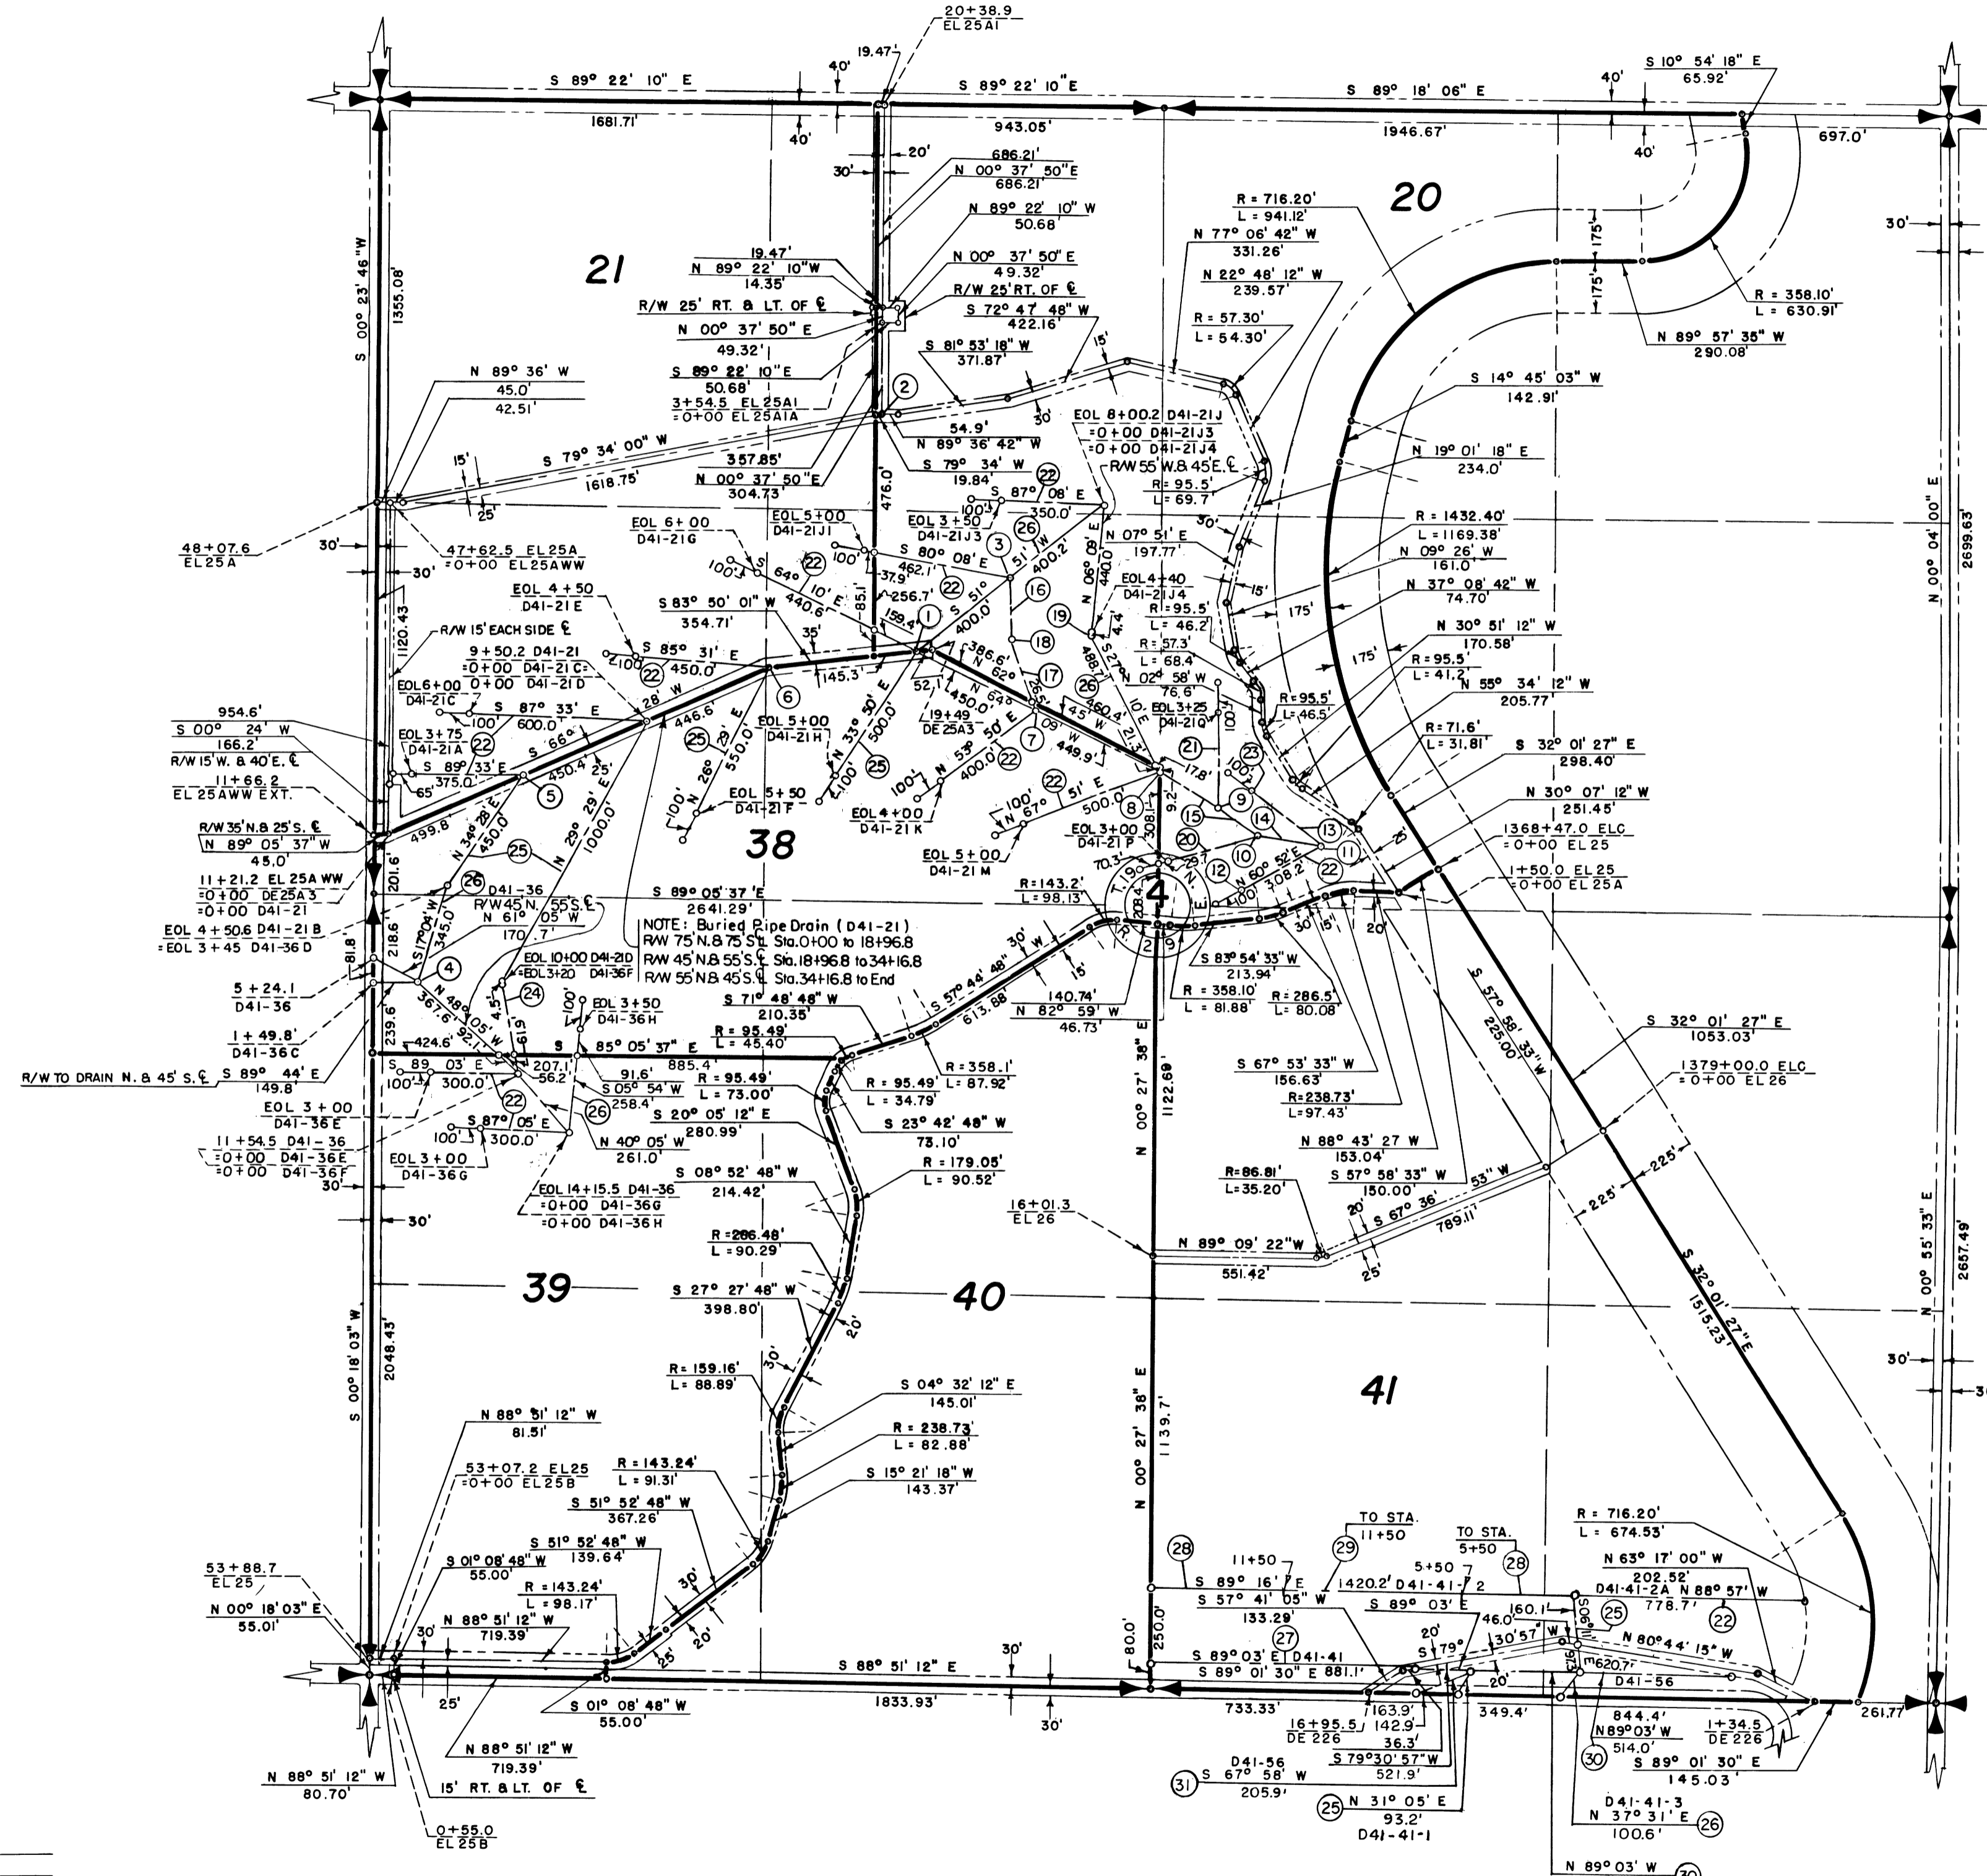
20+38.9
EL 25A1
19.47'
40'
S 89° 22' 10" E
S 89° 22' 10" E
S 89° 18' 06" E
40'
S 10° 54' 18" E
65.92'
1681.71'
943.05'
1946.67'
697.0'
40'
40'
20'
686.21'
30'
N 00° 37' 50" E
686.21'
N 89° 22' 10" W
50.68'
20
21
R = 716.20'
L = 941.12'
N 77° 06' 42" W
331.26'
N 22° 48' 12" W
239.57'
19.47'
N 89° 22' 10" W
14.35'
N 00° 37' 50" E
49.32'
R/W 25' RT. OF ℄
R/W 25' RT. & LT. OF ℄
S 72° 47' 48" W
422.16'
N 00° 37' 50" E
49.32'
S 81° 53' 18" W
371.87'
R = 57.30'
L = 54.30'
175'
175'
30'
R = 358.10'
L = 630.91'
N 89° 57' 38" W
290.08'
S 00° 23' 46" W
1355.08'
S 89° 22' 10" E
50.68'
3+54.5 EL25A1
=0+00 EL25A1A
2
15'
54.9'
N 89° 36' 42" W
EOL 8+00.2 D41-21J
=0+00 D41-21J3
=0+00 D41-21J4
R/W 55' W. & 45' E. ℄
S 14° 45' 03" W
142.91'
N 89° 36' W
45.0'
42.51'
357.85'
N 00° 37' 50" E
304.73'
S 79° 34' W
19.84'
22
R = 95.5'
L = 69.7'
N 19° 01' 18" E
234.0'
S 79° 34' 00" W
1618.75'
15'
25'
476.0'
S 87° 08' E
350.0'
100'
30'
R = 1432.40'
L = 1169.38'
48+07.6
EL25A
30'
47+62.5 EL25A
=0+00 EL25AWW
30'
EOL 6+00
D41-21G
EOL 5+00
D41-21J1
EOL 3+50
D41-21J3
26
N 07° 51' E
197.77'
N 09° 26' W
161.0'
100'
640
10' E
440.6
100'
S 80° 08' E
462.1'
22
3
51' W
400.2'
37.9'
256.7'
85.1'
N 06° 09' E
440.0'
EOL 4+40
D41-21J4
R = 95.5'
L = 46.2'
15'
175'
N 37° 08' 42" W
74.70'
N 30° 51' 12" W
170.58'
30'
1120.43
R/W 15' EACH SIDE ℄
EOL 4+50
D41-21E
S 83° 50' 01" W
354.71'
35'
159.4'
1
S 51°
400.0'
16
19
18
4.4'
R = 57.3'
L = 68.4'
N 02° 58' W
76.6'
175'
R = 95.5'
L = 41.2'
N 55° 34' 12" W
205.77'
9+50.2 D41-21
=0+00 D41-21C
0+00 D41-21D
100'
S 85° 31' E
22
450.0'
145.3'
6
386.6'
N 64°
52.1'
450.0'
N 62°
17
26
488.7'
S 27°
10' E
EOL 3+25
D41-21Q
100'
R = 95.5'
L = 46.5'
EOL 6+00
D41-21C
100'
S 87° 33' E
600.0'
22
28' W
446.6'
25
26°
29' E
550.0'
EOL 5+00
D41-21H
N 33° 50' E
100'
500.0'
25
19+49
DE25A3
55.0'
09'
45' W
460.4'
449.9'
21.3'
21
23
R = 71.6'
L = 31.81'
S 32° 01' 27" E
298.40'
954.6'
S 00° 24' W
166.2'
R/W 15' W. & 40' E. ℄
11+66.2
EL 25AWW EXT.
EOL 3+75
D41-21A
S 89° 33' E
375.0'
65'
S 66°
450.4'
25'
5
N 26°
100'
EOL 5+50
D41-21F
100'
N 53° 50' E
400.0'
22
7
100'
N 67° 51' E
22
500.0'
8
9.2'
17.8'
100'
9
14
N 30° 07' 12" W
251.45'
R/W 35' N. & 25' S. ℄
N 89° 05' 37" W
45.0'
499.8
N 34° 28' E
450.0'
N 29° 29' E
1000.0'
38
EOL 4+00
D41-21K
EOL 3+00
D41-21P
308.1'
15
20
13
11
25'
1368+47.0 ELC
=0+00 EL25
11+21.2 EL25AWW
=0+00 DE25A3
=0+00 D41-21
201.6'
25
EOL 5+00
D41-21M
70.3
29.7
10
12
N 60° 52' E
308.2'
100'
22
1+50.0 EL25
=0+00 EL25A
26
D41-36
R/W 45' N. 55' S. ℄
N 61° 05' W
170.7'
S 89° 05' 37" E
2641.29'
R = 143.2'
L = 98.13'
T. 19
208.4
4
N.
R.
2
9
E
30
15'
20
EOL 4+50.6 D41-21B
=EOL 3+45 D41-36D
218.6
S 17° 04' W
345.0'
NOTE: Buried Pipe Drain (D41-21)
R/W 75' N. & 75' S. ℄ Sta. 0+00 to 18+96.8
R/W 45' N. & 55' S. ℄ Sta. 18+96.8 to 34+16.8
R/W 55' N. & 45' S. ℄ Sta. 34+16.8 to End
30'
W
15'
S 83° 54' 33" W
213.94'
R = 358.10'
L = 81.88'
R = 286.5'
L = 80.08'
S 57° 58' 33" W
225.00'
81.8
4
EOL 10+00 D41-21D
=EOL 3+20 D41-36F
24
EOL 3+50
D41-36H
100'
S 57° 44' 48" E
613.88
140.74'
N 82° 59' W
46.73'
5+24.1
D41-36
N 48°
05' W
367.6'
92.1'
45'
61.9
S 71° 48' 48" W
210.35'
1+49.8'
D41-36C
424.6'
S 85° 05' 37" E
885.4'
R = 95.49'
L = 45.40'
R = 358.1'
L = 87.92'
S 32° 01' 27" E
1053.03'
239.6
R/W TO DRAIN N. & 45' S. ℄
S 89° 03' E
100'
300.0'
207.1'
56.2'
91.6'
S 05° 54' W
258.4'
R = 95.49'
L = 34.79'
N 00° 27' 38" E
1122.69'
S 67° 53' 33" W
156.63'
R = 238.73'
L = 97.43'
1379+00.0 ELC
=0+00 EL26
S 89° 44' E
149.8'
EOL 3+00
D41-36E
22
26
R = 95.49'
L = 73.00'
S 23° 42' 48" W
73.10'
S 20° 05' 12" E
280.99'
11+54.5 D41-36
=0+00 D41-36E
=0+00 D41-36F
100'
S 87° 05' E
300.0'
N 40° 05' W
261.0'
N 88° 43' 27 W
153.04'
S 57° 58' 33" W
150.00'
R = 179.05'
L = 90.52'
225'
225'
EOL 3+00
D41-36G
30'
30'
S 08° 52' 48" W
214.42'
R = 86.81'
L = 35.20'
53" W
EOL 14+15.5 D41-36
=0+00 D41-36G
=0+00 D41-36H
16+01.3
EL 26
20'
S 67° 36'
789.11'
N 89° 09' 22" W
551.42'
25'
R = 266.48'
L = 90.29'
39
40
S 27° 27' 48" W
398.80'
20'
S 32° 01' 27" E
1515.23'
2048.43'
S 00° 18' 03" W
30'
N 00° 55' 33" E
2657.49'
N 00° 04' 00" E
2699.63'
R = 159.16'
L = 88.89'
S 04° 32' 12" E
145.01'
41
N 00° 27' 38" E
1139.7'
N 88° 51' 12" W
81.51'
R = 238.73'
L = 82.88'
53+07.2 EL25
=0+00 EL25B
R = 143.24'
L = 91.31'
S 15° 21' 18" W
143.37'
S 51° 52' 48" W
367.26'
TO STA.
11+50
TO STA.
5+50
R = 716.20'
L = 674.53'
S 51° 52' 48" W
139.64'
28
29
28
53+88.7
EL 25
S 01° 08' 48" W
55.00'
R = 143.24'
L = 98.17'
30'
11+50
5+50
N 63° 17' 00" W
202.52'
S 89° 16' E
1420.2' D41-41-2
D41-41-2A N 88° 57' W
778.7'
N 00° 18' 03" E
55.01'
30'
N 88° 51' 12" W
719.39'
20'
25'
S 57° 41' 05" W
133.29'
S 89° 03' E
46.0'
160.1'
25
22
27
20'
250.0'
80.0'
S 79°
30' 57" W
N 80° 44' 15" W
S 88° 51' 12" E
30'
S 89° 03' E D41-41
S 89° 01' 30" E
881.1'
620.7'
D41-56
20'
25'
S 01° 08' 48" W
55.00'
1833.93'
30'
733.33'
163.9'
142.9'
36.3'
349.4'
261.77'
16+95.5
DE 226
S 79° 30' 57" W
521.9'
844.4'
N 89° 03' W
514.0'
1+34.5
DE 226
30
S 89° 01' 30" E
145.03'
N 88° 51' 12" W
719.39'
D41-56
S 67° 58' W
205.9'
31
N 88° 51' 12" W
80.70'
15' RT. & LT. OF ℄
25
N 31° 05' E
93.2'
D41-41-1
D41-41-3
N 37° 31' E
100.6'
26
0+55.0
EL25B
N 89° 03' W
30